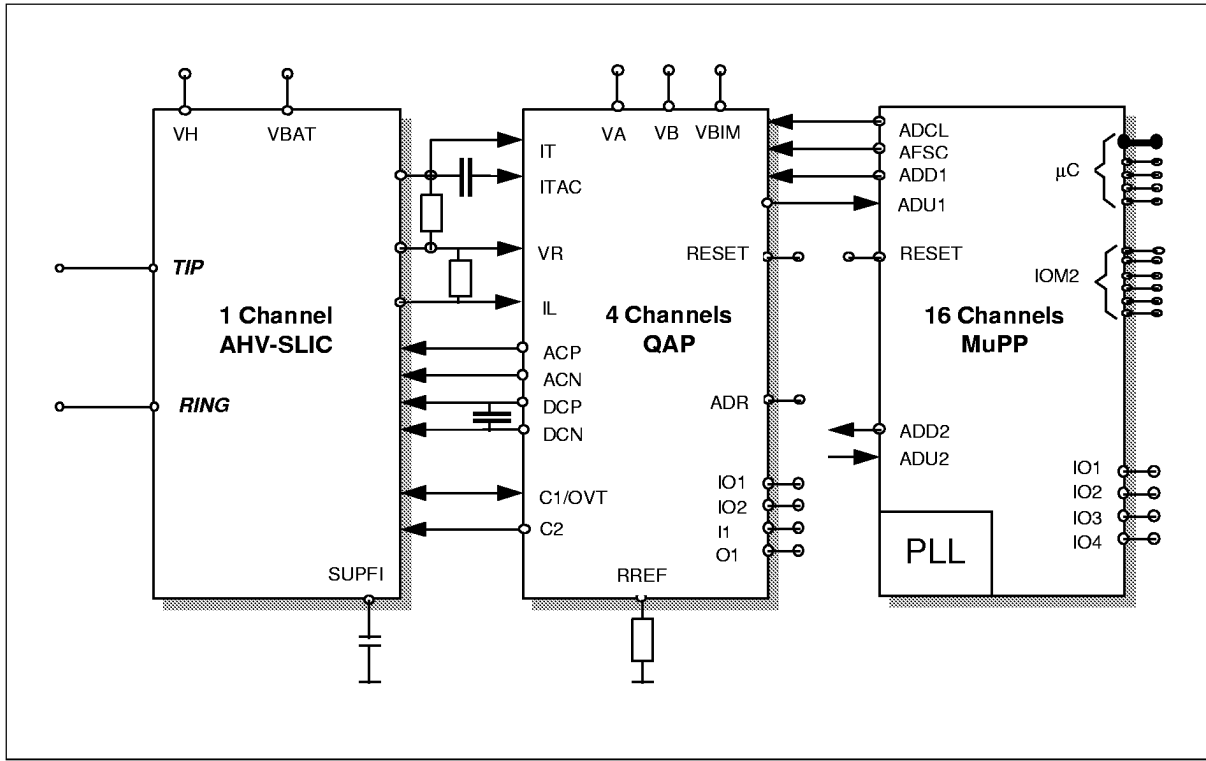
VH VBAT

TIP

1 Channel
AHV-SLIC

RING

SUPFI

IT
ITAC
VR
IL
ACP
ACN
DCP
DCN
C1/OVT
C2

VA VB VBIM

4 Channels
QAP

RESET
ADR
IO1
IO2
I1
O1
RREF

ADCL
AFSC
ADD1
ADU1
RESET
ADD2
ADU2

16 Channels
MuPP

μC
IOM2
IO1
IO2
IO3
IO4

PLL